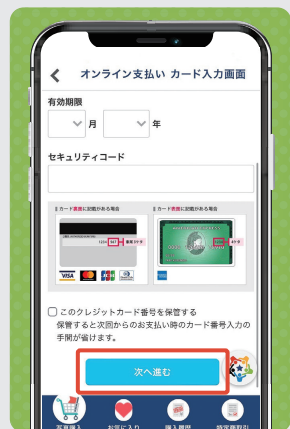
オンライン支払い カード入力画面

有効期限

月 年

セキュリティコード

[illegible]

□ このクレジットカード番号を保管する
保管すると次回からのお支払い時のカード番号入力の手間が省けます。

次へ進む

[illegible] お気に入り 購入履歴 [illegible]